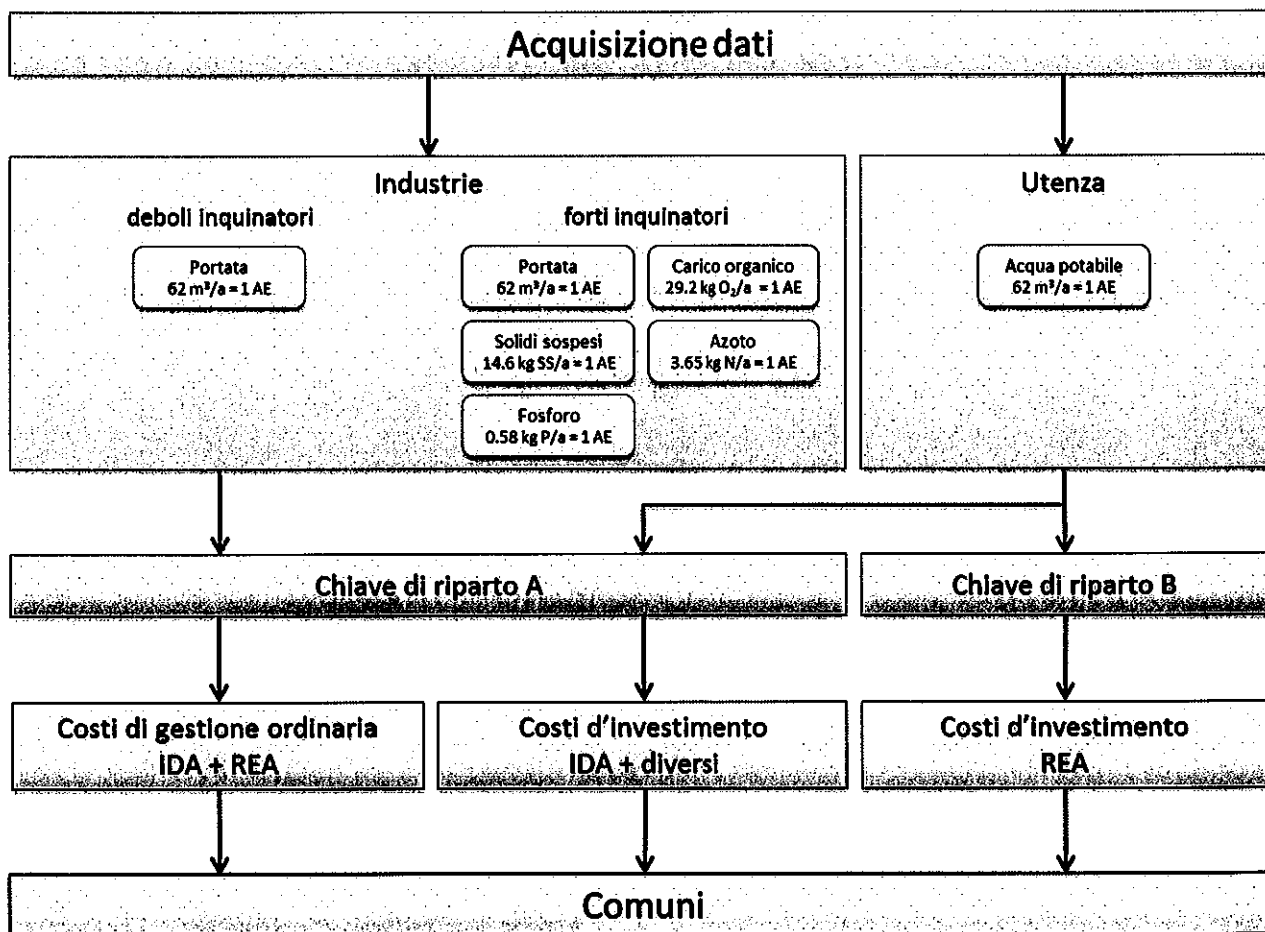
Acquisizione dati

Industrie

deboli inquinatori

Portata
62 m³/a = 1 AE

forti inquinatori

Portata
62 m³/a = 1 AE

Carico organico
29.2 kg $O_2$/a = 1 AE

Solidi sospesi
14.6 kg SS/a = 1 AE

Azoto
3.65 kg N/a = 1 AE

Fosforo
0.58 kg P/a = 1 AE

Utenza

Acqua potabile
62 m³/a = 1 AE

Chiave di riparto A

Chiave di riparto B

Costi di gestione ordinaria
IDA + REA

Costi d'investimento
IDA + diversi

Costi d'investimento
REA

Comuni